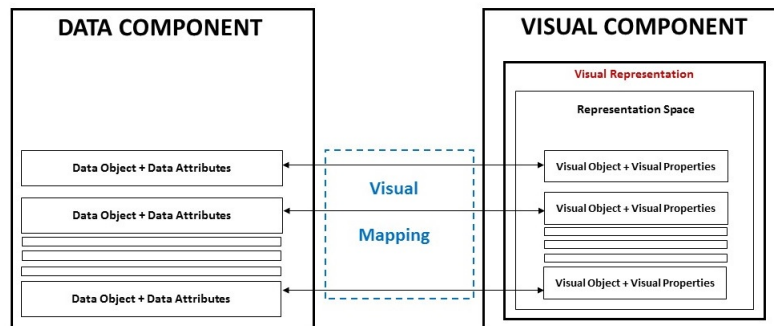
DATA COMPONENT

Data Object + Data Attributes

Data Object + Data Attributes

Data Object + Data Attributes

Visual

Mapping

VISUAL COMPONENT

Visual Representation

Representation Space

Visual Object + Visual Properties

Visual Object + Visual Properties

Visual Object + Visual Properties